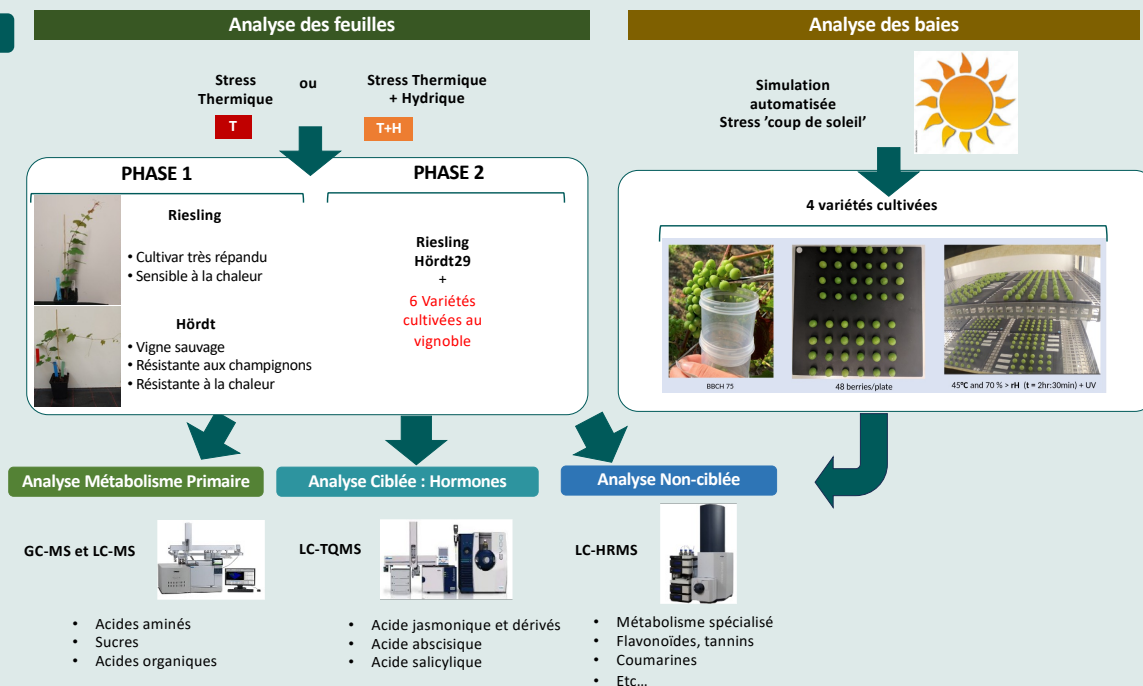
Analyse des feuilles

Analyse des baies

Stress Thermique

ou

Stress Thermique + Hydrique

T

T+H

Simulation automatisée Stress 'coup de soleil'

PHASE 1

PHASE 2

Riesling

• Cultivar très répandu
• Sensible à la chaleur

Hördt

• Vigne sauvage
• Résistante aux champignons
• Résistante à la chaleur

Riesling
Hördt29
+
6 Variétés cultivées au vignoble

4 variétés cultivées

BBCH 75

48 berries/plate

45°C and 70 % > rH (t = 2hr:30min) + UV

Analyse Métabolisme Primaire

Analyse Ciblée : Hormones

Analyse Non-ciblée

GC-MS et LC-MS

LC-TQMS

LC-HRMS

• Acides aminés
• Sucres
• Acides organiques

• Acide jasmonique et dérivés
• Acide abscisique
• Acide salicylique

• Métabolisme spécialisé
• Flavonoïdes, tannins
• Coumarines
• Etc…